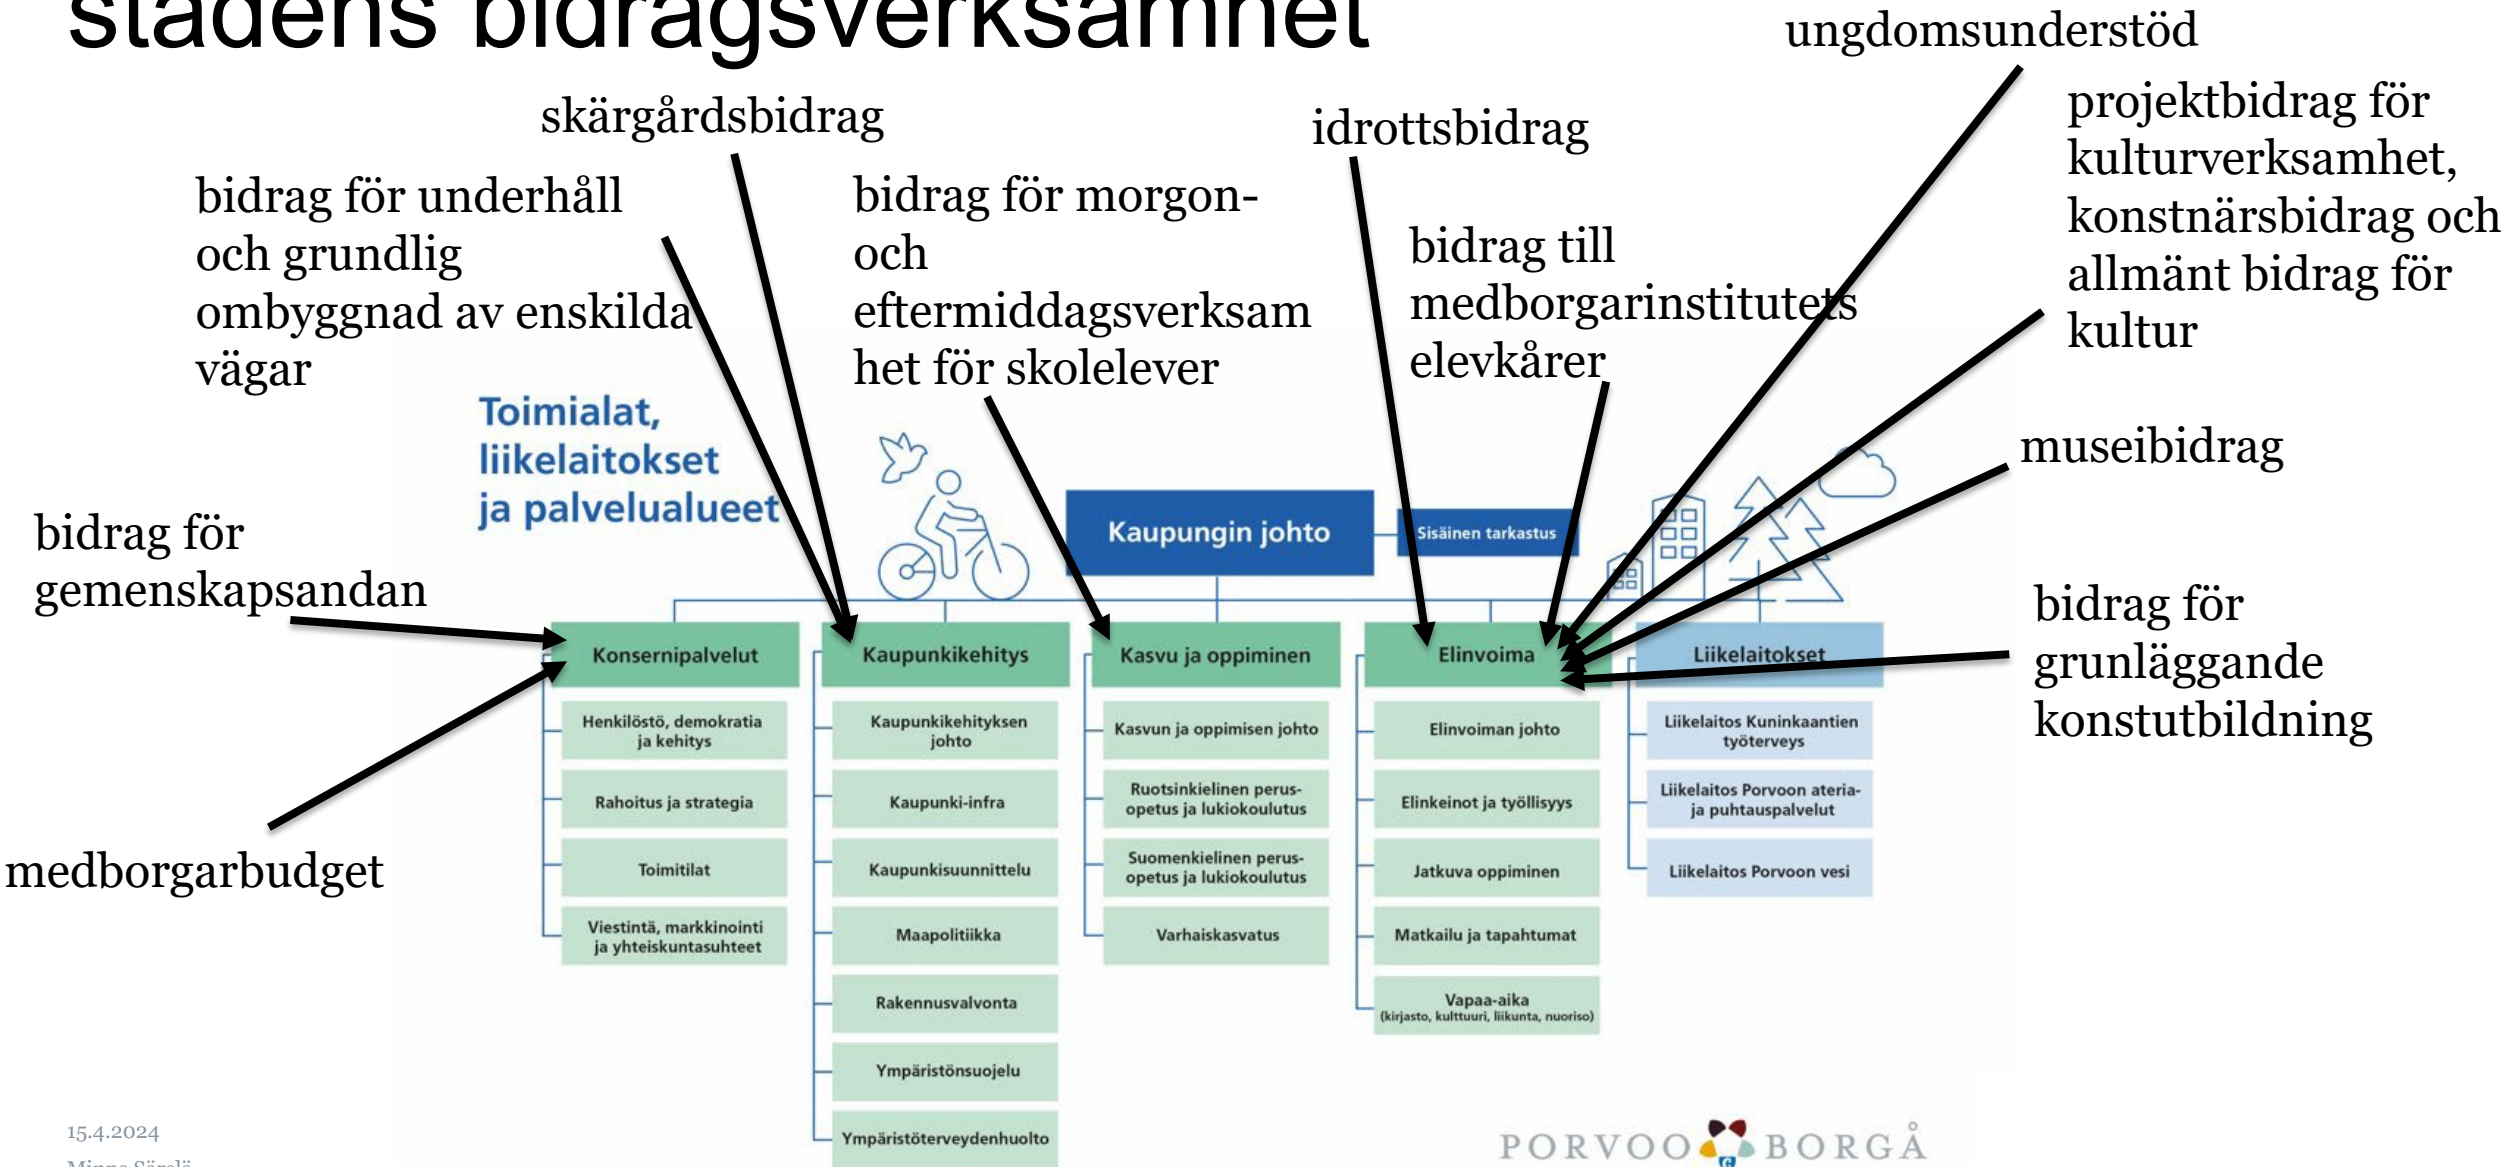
stadens bidragsverksamhet

ungdomsunderstöd

skärgårdsbidrag

idrottsbidrag

projektbidrag för kulturverksamhet, konstnärsbidrag och allmänt bidrag för kultur

bidrag för underhåll och grundlig ombyggnad av enskilda vägar

bidrag för morgon- och eftermiddagsverksamhet för skolelever

bidrag till medborgarinstitutets elevkårer

museibidrag

Toimialat, liikelaitokset ja palvelualueet

bidrag för gemenskapsandan

bidrag för grunläggande konstutbildning

medborgarbudget

Kaupungin johto

Sisäinen tarkastus

Konsernipalvelut

Henkilöstö, demokratia ja kehitys

Rahoitus ja strategia

Toimitilat

Viestintä, markkinointi ja yhteiskuntasuhteet

Kaupunkikehitys

Kaupunkikehityksen johto

Kaupunki-infra

Kaupunkisuunnittelu

Maapolitiikka

Rakennusvalvonta

Ympäristönsuojelu

Ympäristöterveydenhuolto

Kasvu ja oppiminen

Kasvun ja oppimisen johto

Ruotsinkielinen perusopetus ja lukiokoulutus

Suomenkielinen perusopetus ja lukiokoulutus

Varhaiskasvatus

Elinvoima

Elinvoiman johto

Elinkeinot ja työllisyys

Jatkuva oppiminen

Matkailu ja tapahtumat

Vapaa-aika (kirjasto, kulttuuri, liikunta, nuoriso)

Liikelaitokset

Liikelaitos Kuninkaantien työterveys

Liikelaitos Porvoon ateria- ja puhtauspalvelut

Liikelaitos Porvoon vesi

15.4.2024

Minna Särölä

PORVOO BORGÅ